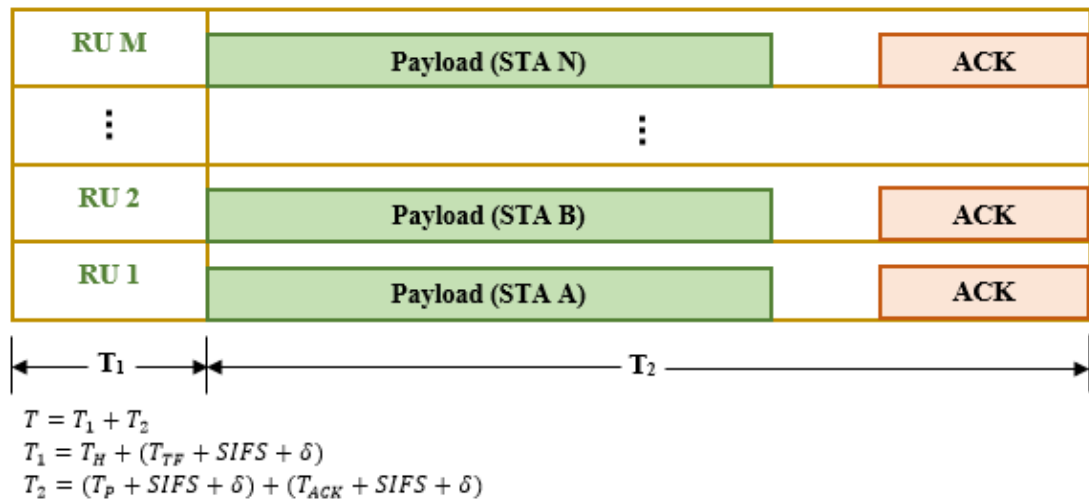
RU M

Payload (STA N)

ACK

⋮

⋮

RU 2

Payload (STA B)

ACK

RU 1

Payload (STA A)

ACK

$T_1$

$T_2$

$T = T_1 + T_2$
$T_1 = T_H + (T_{TF} + SIFS + \delta)$
$T_2 = (T_P + SIFS + \delta) + (T_{ACK} + SIFS + \delta)$